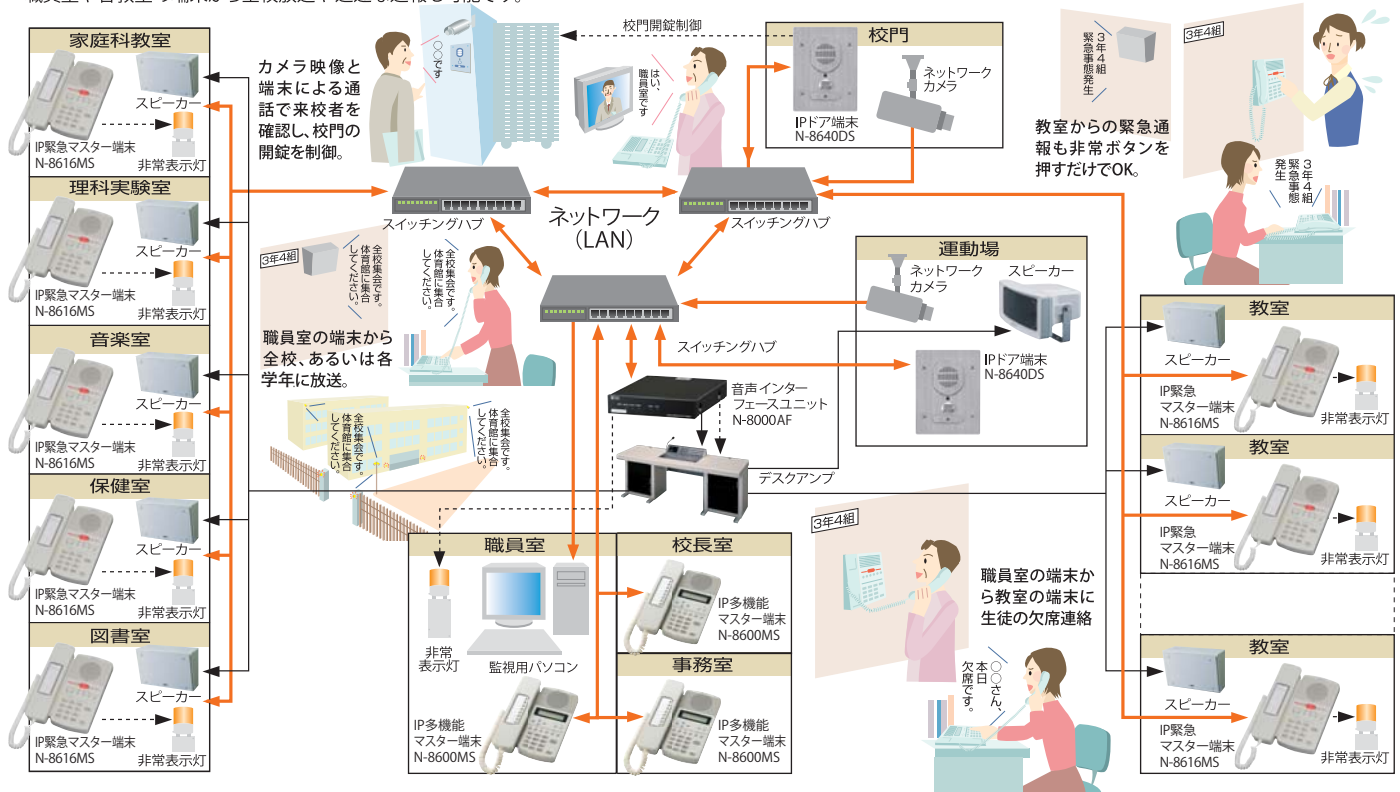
家庭科教室
スピーカー
IP緊急マスター端末
N-8616MS
非常表示灯

理科実験室
スピーカー
IP緊急マスター端末
N-8616MS
非常表示灯

音楽室
スピーカー
IP緊急マスター端末
N-8616MS
非常表示灯

保健室
スピーカー
IP緊急マスター端末
N-8616MS
非常表示灯

図書室
スピーカー
IP緊急マスター端末
N-8616MS
非常表示灯

カメラ映像と端末による通話で来校者を確認し、校門の開錠を制御。

○○です

校門開錠制御

はい、職員室です

校門
IPドア端末
N-8640DS
ネットワークカメラ

3年4組
緊急事態発生

3年4組

教室からの緊急通報も非常ボタンを押すだけでOK。

緊急事態発生
3年4組

スイッチングハブ
ネットワーク
（LAN）
スイッチングハブ

3年4組
全校集会です。体育館に集合してください。
全校集会です。体育館に集合してください。

職員室の端末から全校、あるいは各学年に放送。

スイッチングハブ

運動場
ネットワークカメラ
スピーカー
IPドア端末
N-8640DS

全校集会です。体育館に集合してください。
全校集会です。体育館に集合してください。

音声インターフェースユニット
N-8000AF

デスクアンプ

職員室
非常表示灯
監視用パソコン
IP多機能マスター端末
N-8600MS

校長室
IP多機能マスター端末
N-8600MS

事務室
IP多機能マスター端末
N-8600MS

3年4組

職員室の端末から教室の端末に生徒の欠席連絡

○○さん、本日欠席です。

教室
スピーカー
IP緊急マスター端末
N-8616MS
非常表示灯

教室
スピーカー
IP緊急マスター端末
N-8616MS
非常表示灯

教室
スピーカー
IP緊急マスター端末
N-8616MS
非常表示灯